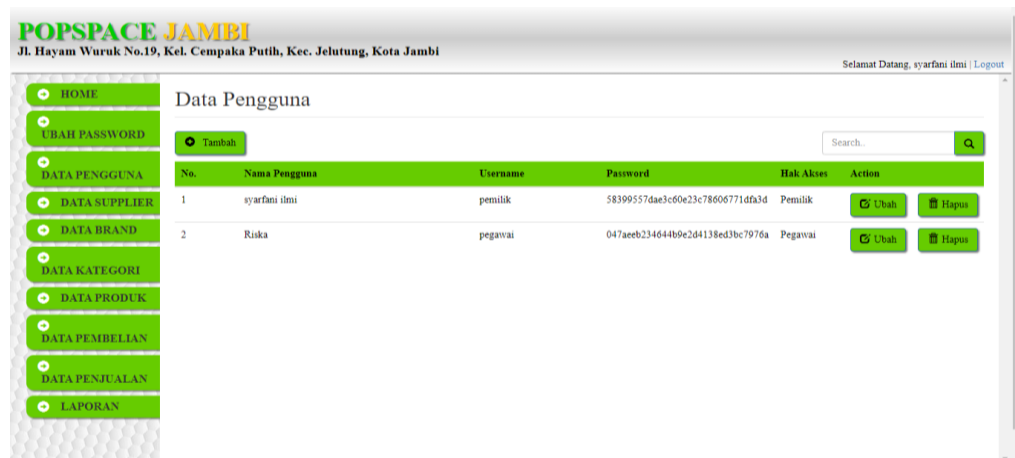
POPSPACE JAMBI
Jl. Hayam Wuruk No.19, Kel. Cempaka Putih, Kec. Jelutung, Kota Jambi

Selamat Datang, syarfani ilmi | Logout

HOME
UBAH PASSWORD
DATA PENGGUNA
DATA SUPPLIER
DATA BRAND
DATA KATEGORI
DATA PRODUK
DATA PEMBELIAN
DATA PENJUALAN
LAPORAN

Data Pengguna

Tambah

Search..

| No. | Nama Pengguna | Username | Password | Hak Akses | Action |
|---|---|---|---|---|---|
| 1 | syarfani ilmi | pemilik | 58399557dae3c60e23c78606771dfa3d | Pemilik | Ubah Hapus |
| 2 | Riska | pegawai | 047aeeb234644b9e2d4138ed3bc7976a | Pegawai | Ubah Hapus |